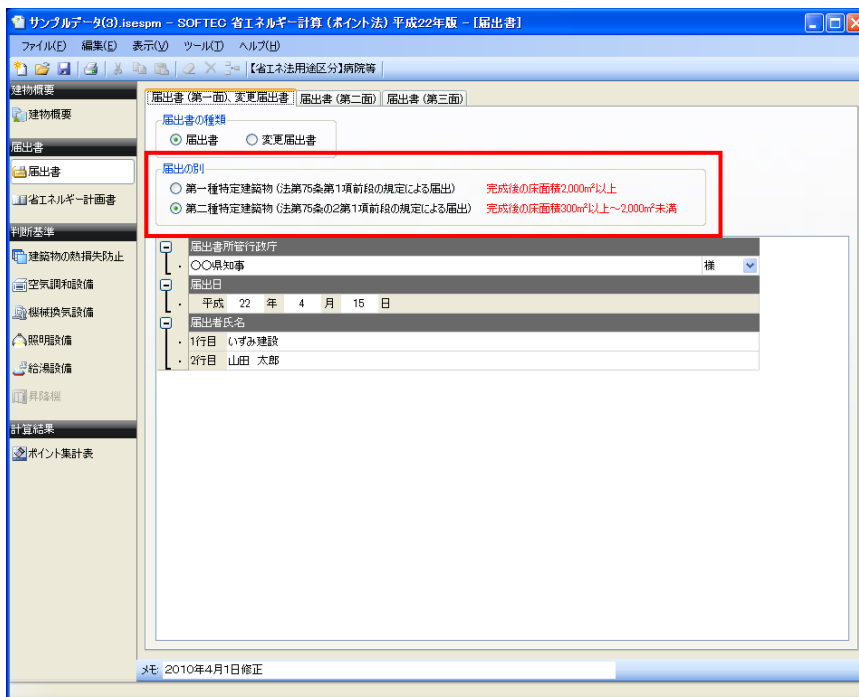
サンプルデータ(3).isespm - SOFTEC 省エネルギー計算 (ポイント法) 平成22年版 - [届出書]

ファイル(F) 編集(E) 表示(V) ツール(T) ヘルプ(H)

【省エネ法用途区分】病院等

建物概要
建物概要
届出書
届出書
省エネルギー計画書
判断基準
建築物の熱損失防止
空気調和設備
機械換気設備
照明設備
給湯設備
昇降機
計算結果
ポイント集計表

届出書 (第一面)、変更届出書 | 届出書 (第二面) | 届出書 (第三面)

届出書の種類
届出書 変更届出書

届出の別
第一種特定建築物 (法第75条第1項前段の規定による届出) 完成後の床面積2,000m²以上
第二種特定建築物 (法第75条の2第1項前段の規定による届出) 完成後の床面積300m²以上～2,000m²未満

届出書所管行政庁
○○県知事 様
届出日
平成 22 年 4 月 15 日
届出者氏名
1行目 いずみ建設
2行目 山田 太郎

メモ 2010年4月1日修正